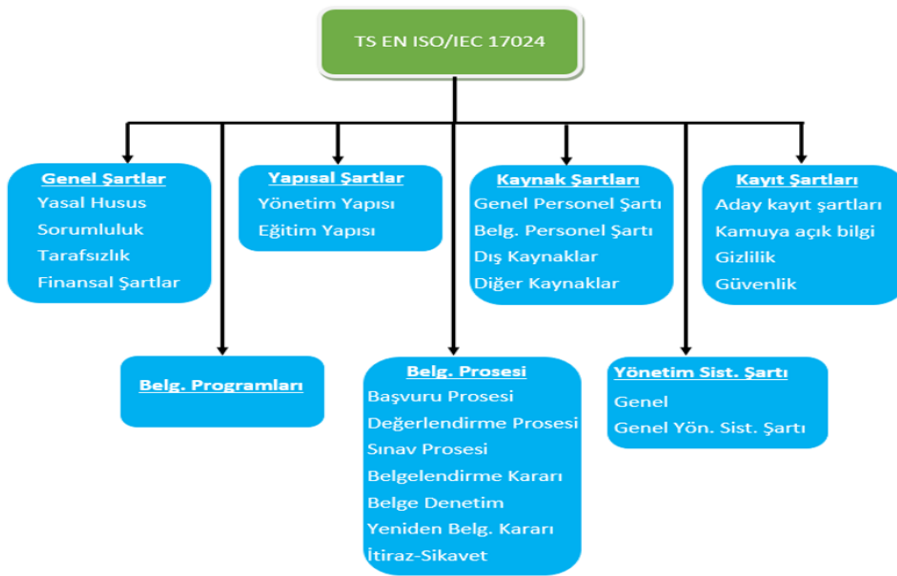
TS EN ISO/IEC 17024

Genel Şartlar
Yasal Husus
Sorumluluk
Tarafsızlık
Finansal Şartlar

Yapısal Şartlar
Yönetim Yapısı
Eğitim Yapısı

Kaynak Şartları
Genel Personel Şartı
Belg. Personel Şartı
Dış Kaynaklar
Diğer Kaynaklar

Kayıt Şartları
Aday kayıt şartları
Kamuya açık bilgi
Gizlilik
Güvenlik

Belg. Programları

Belg. Prosesi
Başvuru Prosesi
Değerlendirme Prosesi
Sınav Prosesi
Belgelendirme Kararı
Belge Denetim
Yeniden Belg. Kararı
İtiraz-Sikavet

Yönetim Sist. Şartı
Genel
Genel Yön. Sist. Şartı